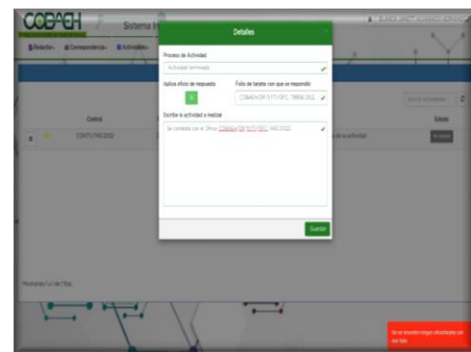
COBACH

Sistema In

Redactar Correspondencia Actividades

Detalles

Proceso de Actividad

Actividad terminada

Aplica oficio de respuesta

Si

Folio de tarjeta con que se respondió

COBAEH-DF/S17/OFC_T/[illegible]/2022

Escribe la actividad a realizar

Se contestó con el Oficio COBAEH/DF/S17/OFC_T/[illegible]/2022

Guardar

Control

CONTD/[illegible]/2022

Estado

Mostrando 1 a 1 de 1 filas

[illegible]